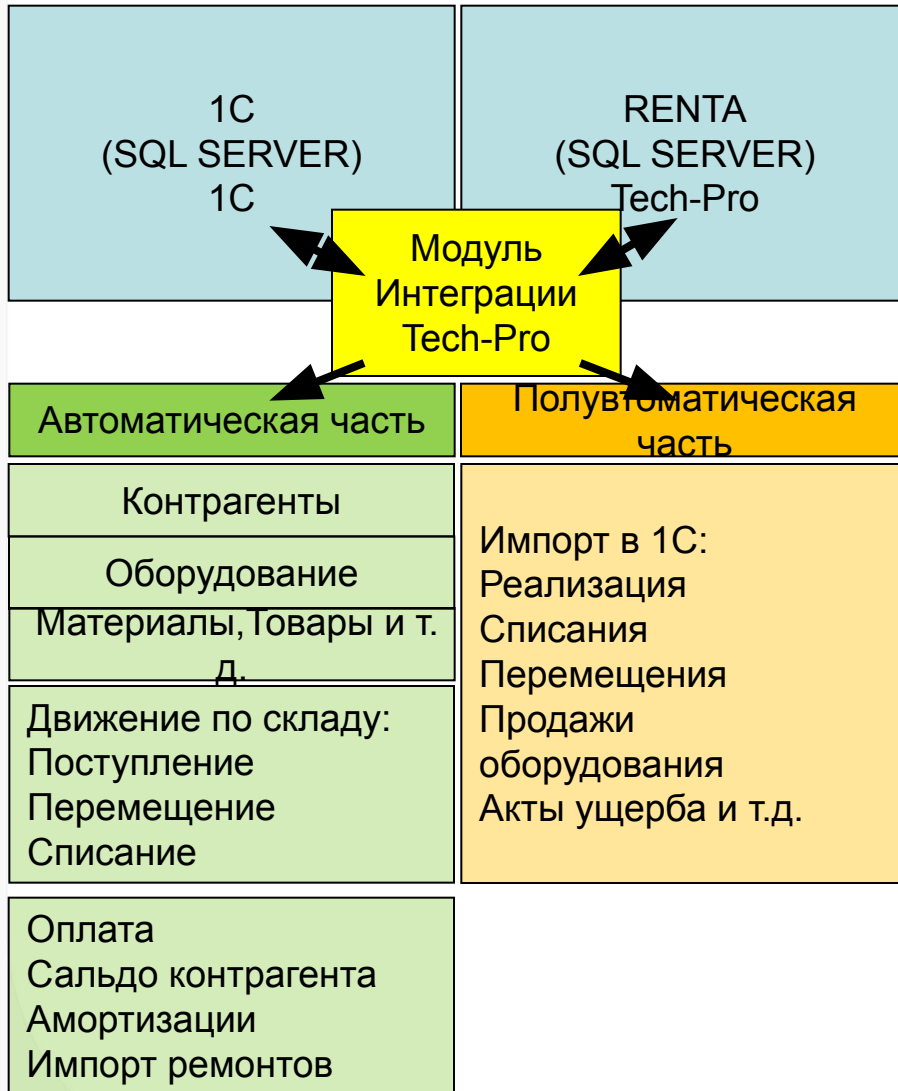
1C
(SQL SERVER)
1C

RENTA
(SQL SERVER)
Tech-Pro

Модуль
Интеграции
Tech-Pro

Автоматическая часть

Полуавтоматическая часть

Контрагенты

Оборудование

Материалы,Товары и т.д.

Движение по складу:
Поступление
Перемещение
Списание

Оплата
Сальдо контрагента
Амортизации
Импорт ремонтов

Импорт в 1С:
Реализация
Списания
Перемещения
Продажи оборудования
Акты ущерба и т.д.